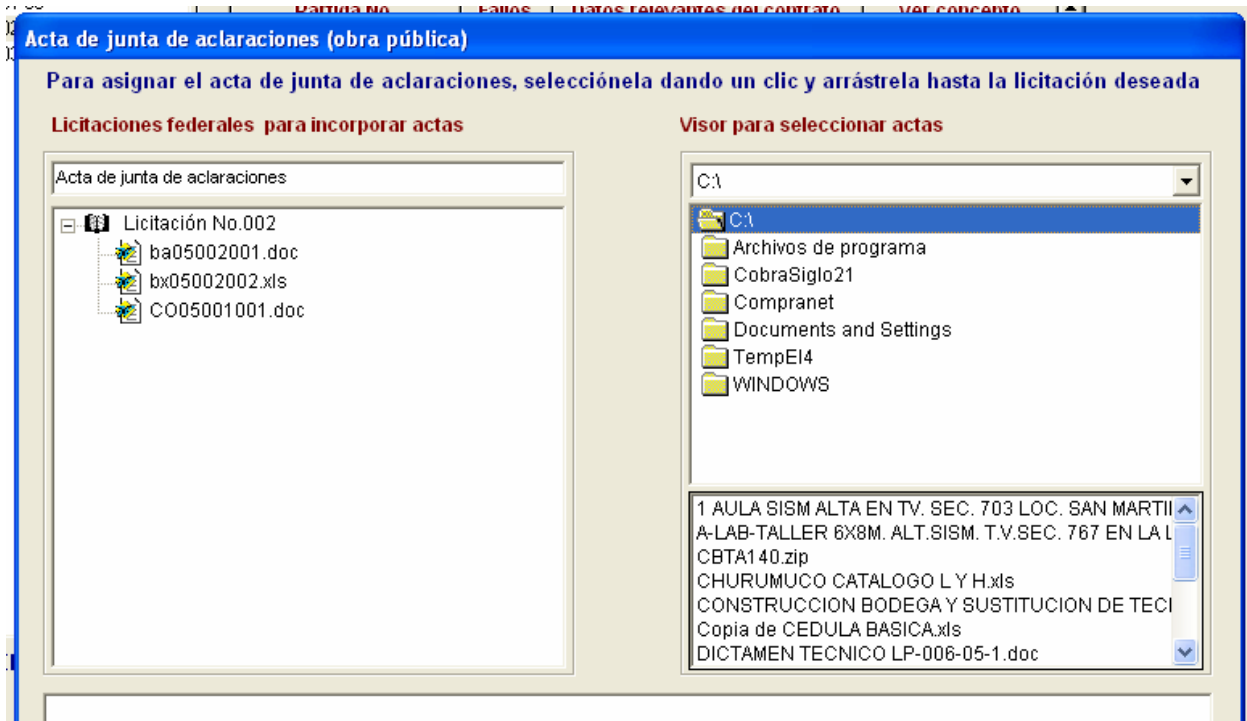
Partida No | Fallos | Datos relevantes del contrato | Ver concepto

Acta de junta de aclaraciones (obra pública)

Para asignar el acta de junta de aclaraciones, selecciónela dando un clic y arrástrela hasta la licitación deseada

Licitaciones federales para incorporar actas

Visor para seleccionar actas

Acta de junta de aclaraciones

Licitación No.002
ba05002001.doc
bx05002002.xls
CO05001001.doc

C:\

C:\
Archivos de programa
CobraSiglo21
Compranet
Documents and Settings
TempEI4
WINDOWS

1 AULA SISM ALTA EN TV. SEC. 703 LOC. SAN MARTI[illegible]
A-LAB-TALLER 6X8M. ALT.SISM. T.V.SEC. 767 EN LA L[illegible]
CBTA140.zip
CHURUMUCO CATALOGO L Y H.xls
CONSTRUCCION BODEGA Y SUSTITUCION DE TEC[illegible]
Copia de CEDULA BASICA.xls
DICTAMEN TECNICO LP-006-05-1.doc